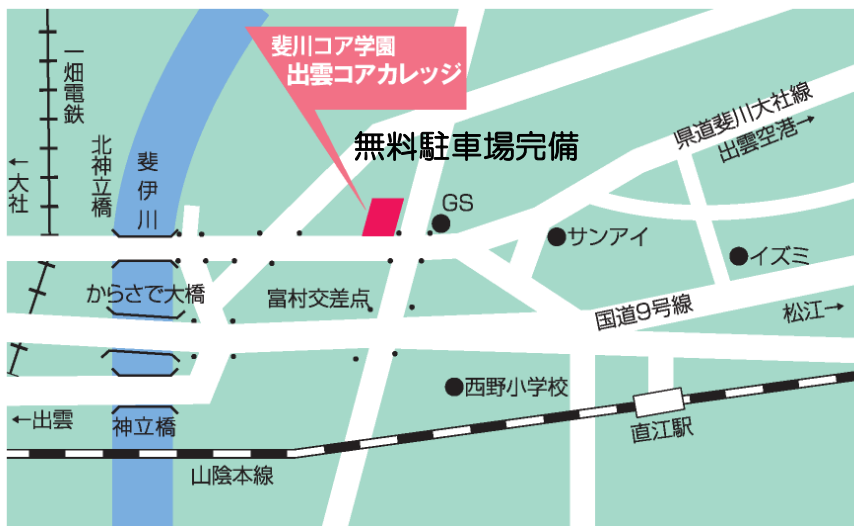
斐川コア学園
出雲コアカレッジ

無料駐車場完備

一畑電鉄

←大社

北神立橋

斐伊川

GS

サンアイ

イズミ

県道斐川大社線

出雲空港→

からさで大橋

富村交差点

国道9号線

松江→

西野小学校

←出雲

神立橋

直江駅

山陰本線